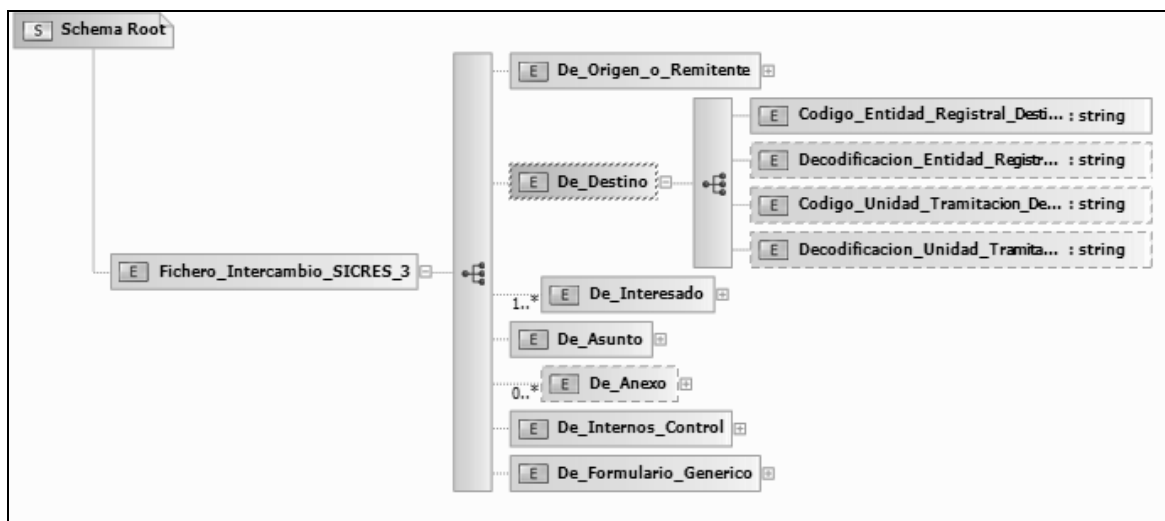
S Schema Root

E Fichero_Intercambio_SICRES_3

E De_Origen_o_Remitente

E De_Destino

E Codigo_Entidad_Registral_Desti... : string

E Decodificacion_Entidad_Registr... : string

E Codigo_Unidad_Tramitacion_De... : string

E Decodificacion_Unidad_Tramita... : string

1..* E De_Interesado

E De_Asunto

0..* E De_Anexo

E De_Internos_Control

E De_Formulario_Generico